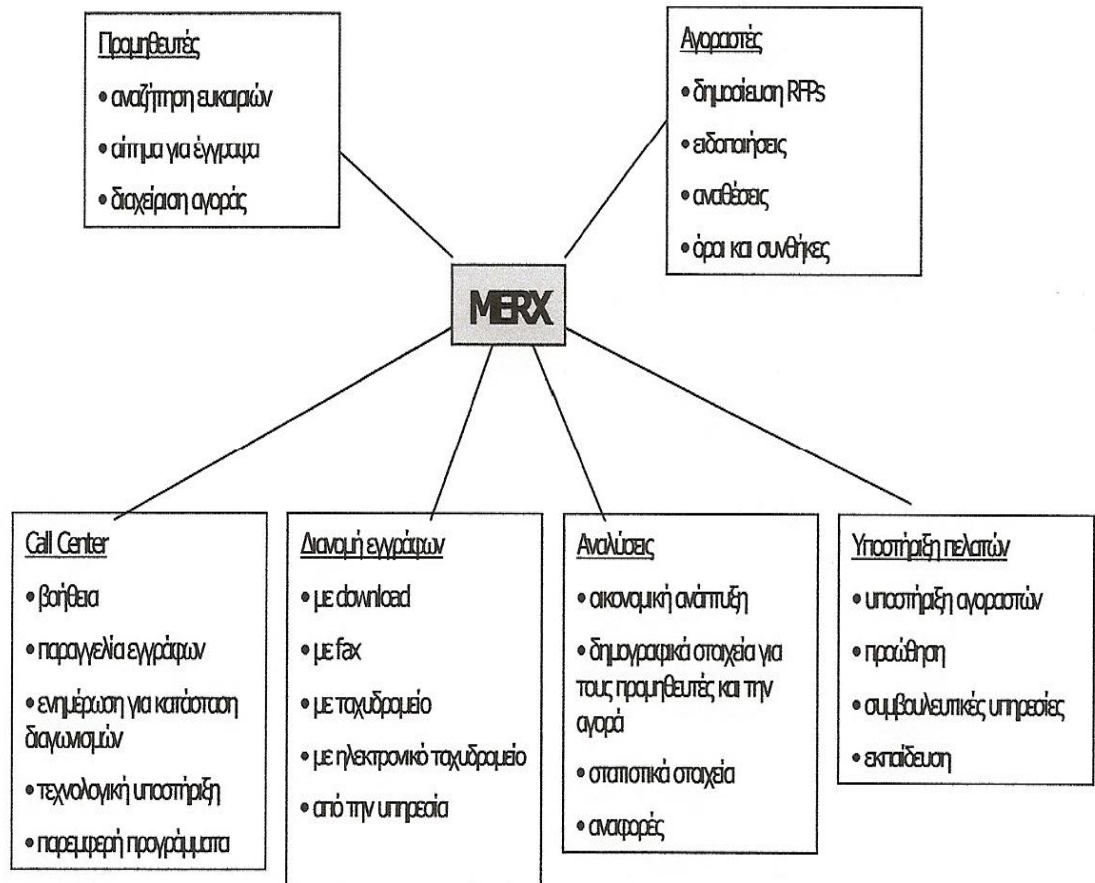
Προμηθευτές

• αναζήτηση ευκαιριών

• αίτημα για έγγραφα

• διαχείριση αγοράς

Αγοραστές

• δημοσίευση RFPs

• ειδοποιήσεις

• αναθέσεις

• όροι και συνθήκες

MERX

Call Center

• βοήθεια

• παραγγελία εγγράφων

• ενημέρωση για κατάσταση διαγωνισμών

• τεχνολογική υποστήριξη

• παρεμφερή προγράμματα

Διανομή εγγράφων

• με download

• με fax

• με ταχυδρομείο

• με ηλεκτρονικό ταχυδρομείο

• από την υπηρεσία

Αναλύσεις

• οικονομική ανάπτυξη

• δημογραφικά στοιχεία για τους προμηθευτές και την αγορά

• στατιστικά στοιχεία

• αναφορές

Υποστήριξη πελατών

• υποστήριξη αγοραστών

• προώθηση

• συμβουλευτικές υπηρεσίες

• εκπαίδευση